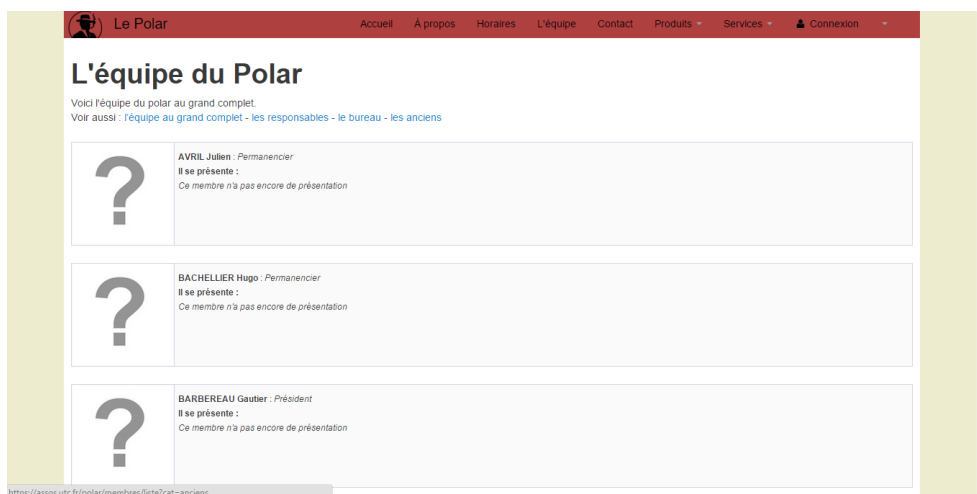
Le Polar

Accueil À propos Horaires L'équipe Contact Produits Services Connexion

L'équipe du Polar

Voici l'équipe du polar au grand complet.
Voir aussi : l'équipe au grand complet - les responsables - le bureau - les anciens

?

AVRIL Julien : Permanencier
Il se présente :
Ce membre n'a pas encore de présentation

?

BACHELLIER Hugo : Permanencier
Il se présente :
Ce membre n'a pas encore de présentation

?

BARBEREAU Gautier : Président
Il se présente :
Ce membre n'a pas encore de présentation

https://assos.utc.fr/polar/membres/liste?cat=anciens